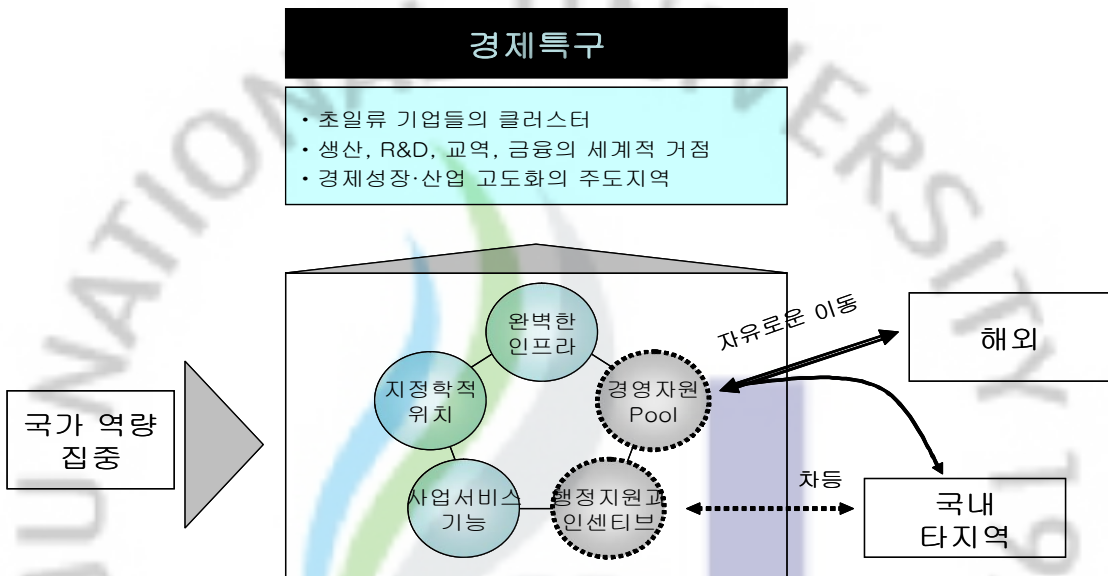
경제특구

• 초일류 기업들의 클러스터
• 생산, R&D, 교역, 금융의 세계적 거점
• 경제성장·산업 고도화의 주도지역

완벽한 인프라

지정학적 위치

경영자원 Pool

사업서비스 기능

행정지원과 인센티브

자유로운 이동

해외

국가 역량 집중

차등

국내 타지역